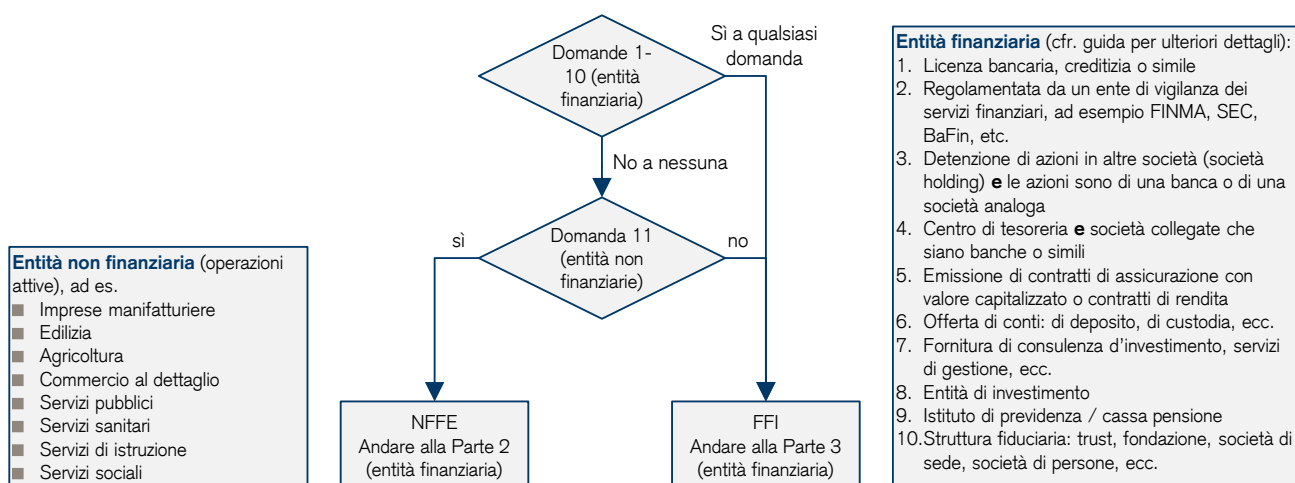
Domande 1-10 (entità finanziaria)

Sì a qualsiasi domanda

No a nessuna

Domanda 11 (entità non finanziarie)

sì

no

NFFE
Andare alla Parte 2
(entità finanziaria)

FFI
Andare alla Parte 3
(entità finanziaria)

**Entità non finanziaria** (operazioni attive), ad es.
- Imprese manifatturiere
- Edilizia
- Agricoltura
- Commercio al dettaglio
- Servizi pubblici
- Servizi sanitari
- Servizi di istruzione
- Servizi sociali

**Entità finanziaria** (cfr. guida per ulteriori dettagli):
1. Licenza bancaria, creditizia o simile
2. Regolamentata da un ente di vigilanza dei servizi finanziari, ad esempio FINMA, SEC, BaFin, etc.
3. Detenzione di azioni in altre società (società holding) **e** le azioni sono di una banca o di una società analoga
4. Centro di tesoreria **e** società collegate che siano banche o simili
5. Emissione di contratti di assicurazione con valore capitalizzato o contratti di rendita
6. Offerta di conti: di deposito, di custodia, ecc.
7. Fornitura di consulenza d'investimento, servizi di gestione, ecc.
8. Entità di investimento
9. Istituto di previdenza / cassa pensione
10. Struttura fiduciaria: trust, fondazione, società di sede, società di persone, ecc.